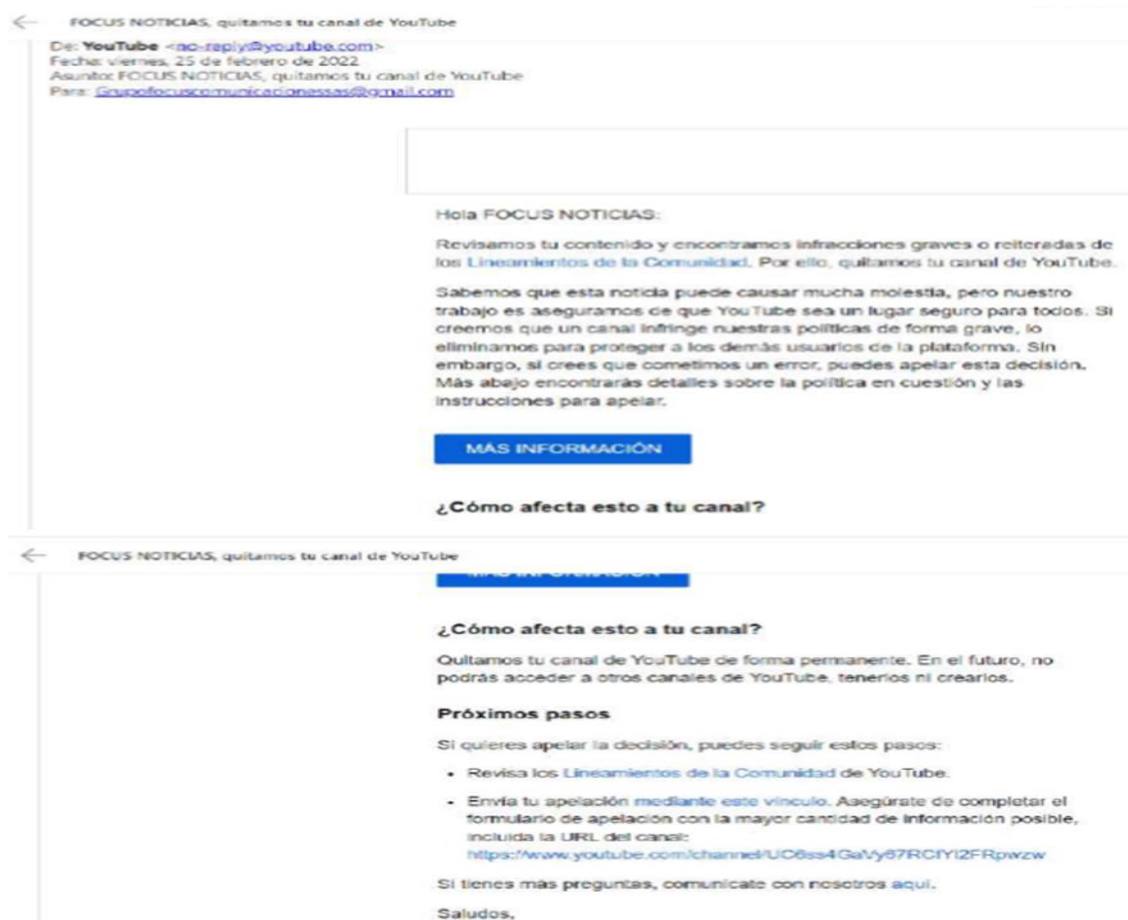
FOCUS NOTICIAS, quitamos tu canal de YouTube

De: YouTube <no-reply@youtube.com>
Fecha: viernes, 25 de febrero de 2022
Asunto: FOCUS NOTICIAS, quitamos tu canal de YouTube
Para: Grupofocuscomunicacionessas@gmail.com

Hola FOCUS NOTICIAS:

Revisamos tu contenido y encontramos infracciones graves o reiteradas de los Lineamientos de la Comunidad. Por ello, quitamos tu canal de YouTube.

Sabemos que esta noticia puede causar mucha molestia, pero nuestro trabajo es asegurarnos de que YouTube sea un lugar seguro para todos. Si creemos que un canal infringe nuestras políticas de forma grave, lo eliminamos para proteger a los demás usuarios de la plataforma. Sin embargo, si crees que cometimos un error, puedes apelar esta decisión. Más abajo encontrarás detalles sobre la política en cuestión y las instrucciones para apelar.

MÁS INFORMACIÓN

¿Cómo afecta esto a tu canal?

FOCUS NOTICIAS, quitamos tu canal de YouTube

MÁS INFORMACIÓN

¿Cómo afecta esto a tu canal?

Quitamos tu canal de YouTube de forma permanente. En el futuro, no podrás acceder a otros canales de YouTube, tenerlos ni crearlos.

Próximos pasos

Si quieres apelar la decisión, puedes seguir estos pasos:

- Revisa los Lineamientos de la Comunidad de YouTube.
- Envía tu apelación mediante este vínculo. Asegúrate de completar el formulario de apelación con la mayor cantidad de información posible, incluida la URL del canal: https://www.youtube.com/channel/UC6ss4GaVy67RCfYI2FRpwzw

Si tienes más preguntas, comunícate con nosotros aquí.

Saludos,